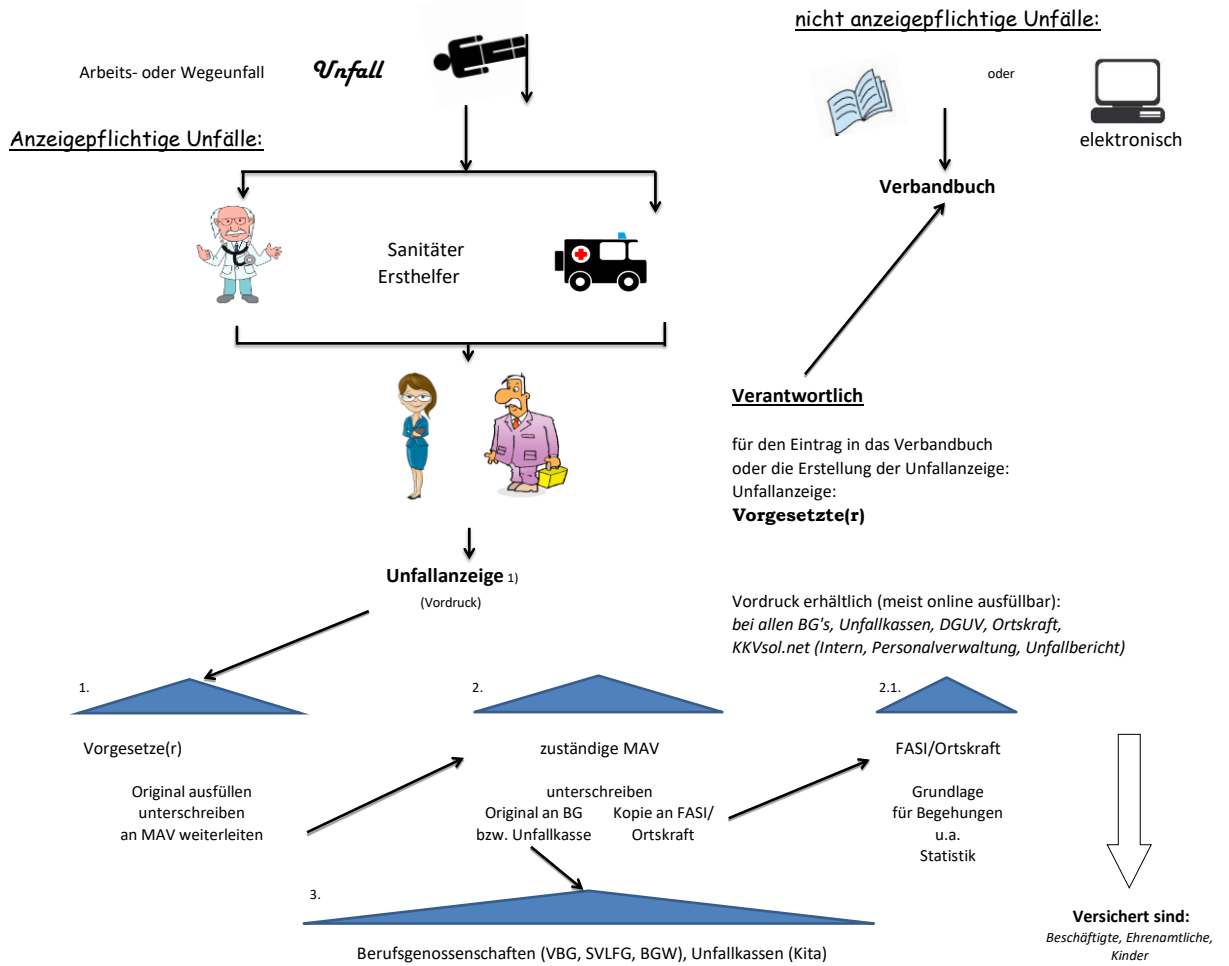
nicht anzeigepflichtige Unfälle:

Arbeits- oder Wegeunfall Unfall

oder

elektronisch

Anzeigepflichtige Unfälle:

Verbandbuch

Sanitäter
Ersthelfer

Verantwortlich

für den Eintrag in das Verbandbuch oder die Erstellung der Unfallanzeige:
Unfallanzeige:
Vorgesetzte(r)

Unfallanzeige 1)
(Vordruck)

Vordruck erhältlich (meist online ausfüllbar):
bei allen BG's, Unfallkassen, DGUV, Ortskraft, KKVsol.net (Intern, Personalverwaltung, Unfallbericht)

1.

2.

2.1.

Vorgesetze(r)

Original ausfüllen
unterschreiben
an MAV weiterleiten

zuständige MAV

unterschreiben
Original an BG bzw. Unfallkasse
Kopie an FASI/ Ortskraft

FASI/Ortskraft

Grundlage
für Begehungen
u.a.
Statistik

3.

Berufsgenossenschaften (VBG, SVLFG, BGW), Unfallkassen (Kita)

Versichert sind:
Beschäftigte, Ehrenamtliche, Kinder